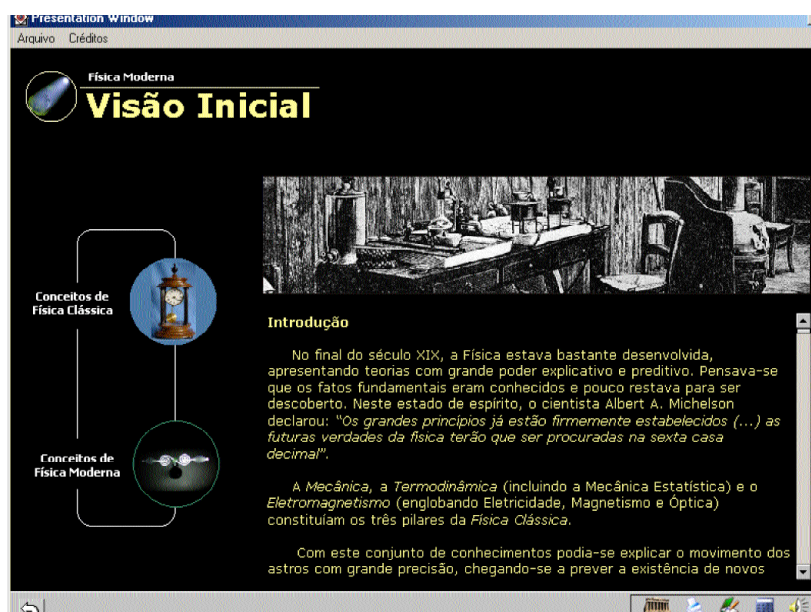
Presentation Window
Arquivo Créditos

Física Moderna
Visão Inicial

Conceitos de Física Clássica

Conceitos de Física Moderna

Introdução

No final do século XIX, a Física estava bastante desenvolvida, apresentando teorias com grande poder explicativo e preditivo. Pensava-se que os fatos fundamentais eram conhecidos e pouco restava para ser descoberto. Neste estado de espírito, o cientista Albert A. Michelson declarou: "Os grandes princípios já estão firmemente estabelecidos (...) as futuras verdades da física terão que ser procuradas na sexta casa decimal".

A Mecânica, a Termodinâmica (incluindo a Mecânica Estatística) e o Eletromagnetismo (englobando Eletricidade, Magnetismo e Óptica) constituíam os três pilares da Física Clássica.

Com este conjunto de conhecimentos podia-se explicar o movimento dos astros com grande precisão, chegando-se a prever a existência de novos